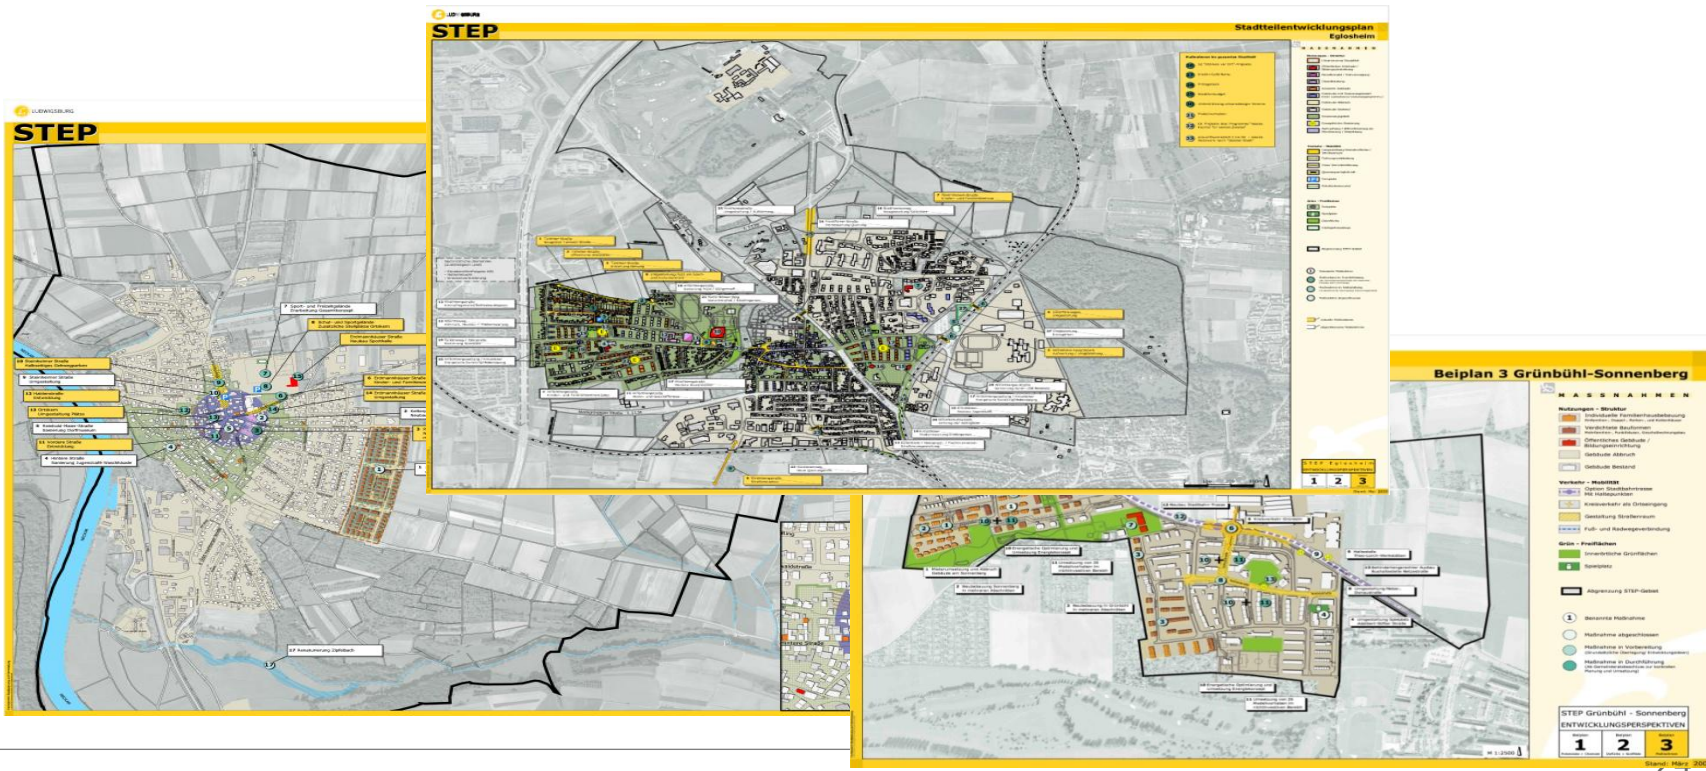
LUDWIGSBURG

STEP

7 Sport- und Freizeitgelände

8 Schul- und Sportgelände

Oßweiler Straße

STEP

Stadtteilentwicklungsplan
Eglosheim

MASSNAHMEN

STEP Eglosheim

1 2 3

Beiplan 3 Grünbühl-Sonnenberg

MASSNAHMEN

Nutzungen - Struktur

Individuelle Familienhausbebauung

Verdichtete Bauformen

Öffentliches Gebäude / Bildungseinrichtung

Gebäude Abbruch

Gebäude Bestand

Verkehr - Mobilität

Option Stadtbahntrasse Mit Haltepunkten

Kreisverkehr als Ortseingang

Gestaltung Straßenraum

Fuß- und Radwegeverbindung

Grün - Freiflächen

Innerörtliche Grünflächen

Spielplatz

Abgrenzung STEP-Gebiet

1 Benannte Maßnahme

Maßnahme abgeschlossen

Maßnahme in Vorbereitung

Maßnahme in Durchführung

STEP Grünbühl - Sonnenberg
ENTWICKLUNGSPERSPEKTIVEN

1 2 3

M 1:2500

Stand: März 20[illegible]

17 Renaturierung Zipfelbach